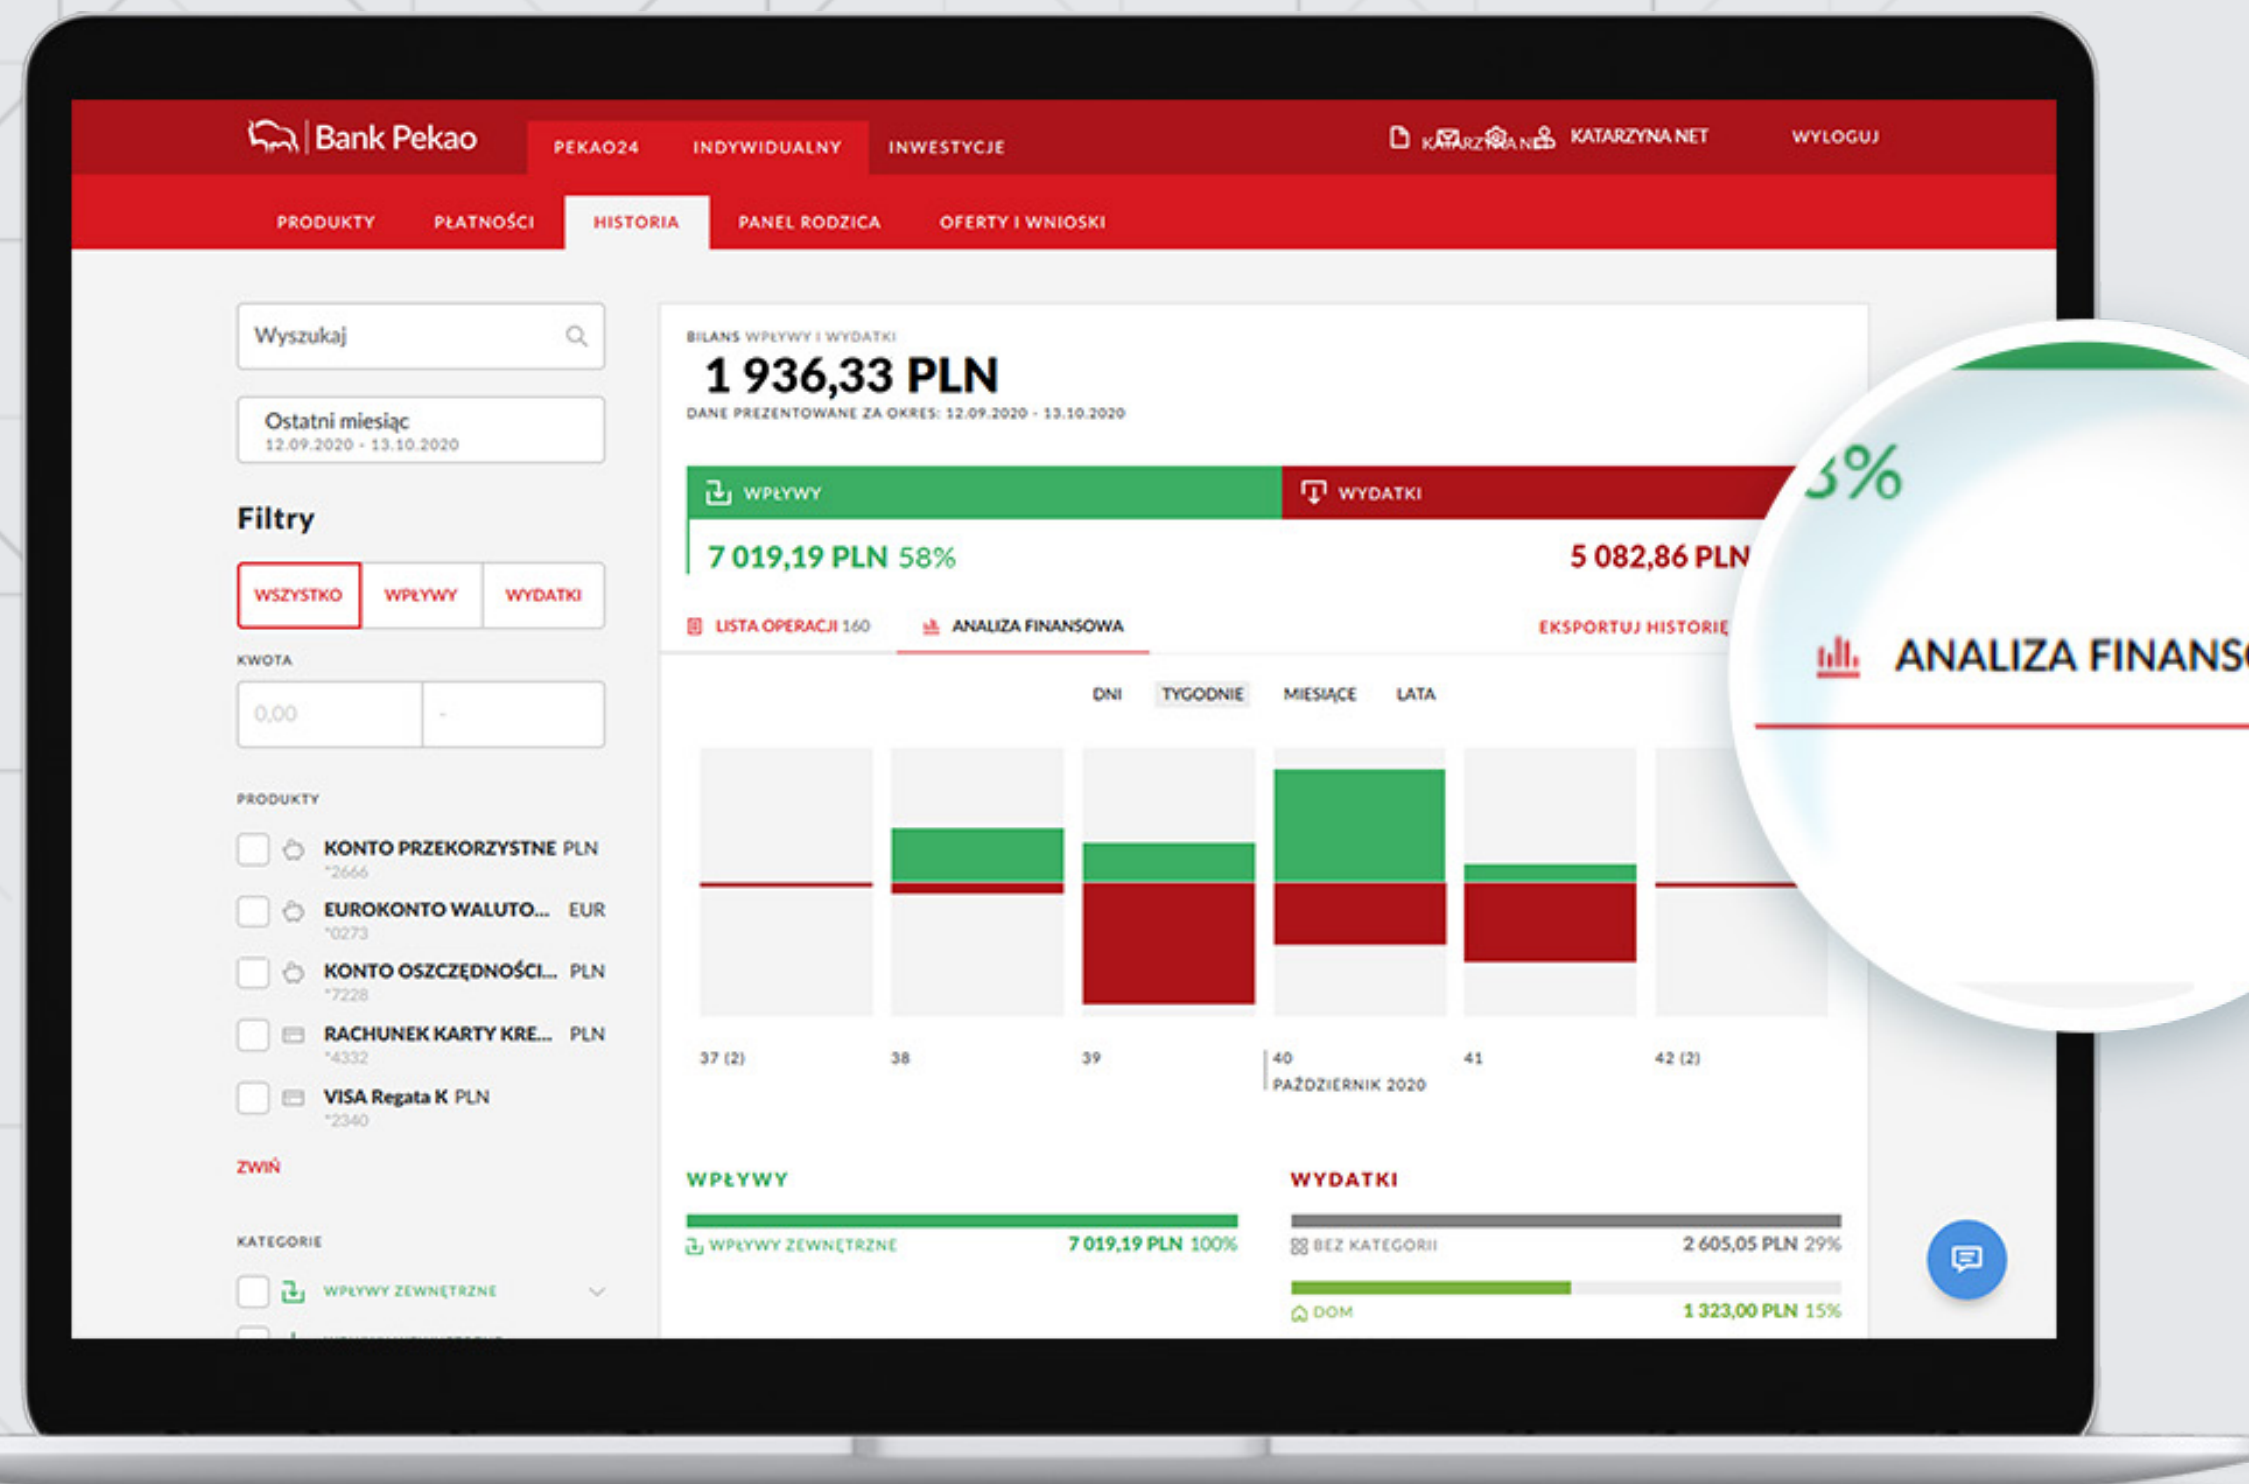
Bank Pekao

PEKAO24 INDYWIDUALNY INWESTYCJE

KATARZYNA NET WYLOGUJ

PRODUKTY PŁATNOŚCI HISTORIA PANEL RODZICA OFERTY I WNIOSKI

Wyszukaj

Ostatni miesiąc
12.09.2020 - 13.10.2020

Filtry

WSZYSTKO WPŁYWY WYDATKI

KWOTA

0,00 -

PRODUKTY

KONTO PRZEKORZYSTNE PLN
*2666

EUROKONTO WALUTO... EUR
*0273

KONTO OSZCZĘDNOŚCI... PLN
*7228

RACHUNEK KARTY KRE... PLN
*4332

VISA Regata K PLN
*2340

ZWIŃ

KATEGORIE

WPŁYWY ZEWNĘTRZNE

BILANS WPŁYWY I WYDATKI

1 936,33 PLN

DANE PREZENTOWANE ZA OKRES: 12.09.2020 - 13.10.2020

WPŁYWY WYDATKI

7 019,19 PLN 58%

5 082,86 PLN

LISTA OPERACJI 160 ANALIZA FINANSOWA EKSPORTUJ HISTORIĘ

DNI TYGODNIE MIESIĄCE LATA

37 (2) 38 39 40 PAŹDZIERNIK 2020 41 42 (2)

WPŁYWY

WPŁYWY ZEWNĘTRZNE 7 019,19 PLN 100%

WYDATKI

BEZ KATEGORII 2 605,05 PLN 29%

DOM 1 323,00 PLN 15%

3%

ANALIZA FINANS